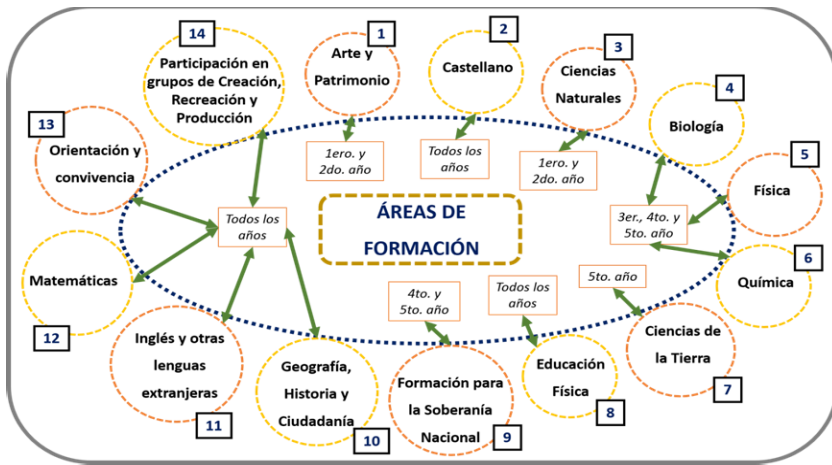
ÁREAS DE FORMACIÓN

1
Arte y Patrimonio
1ero. y 2do. año

2
Castellano
Todos los años

3
Ciencias Naturales
1ero. y 2do. año

4
Biología

5
Física

3er., 4to. y 5to. año

6
Química

7
Ciencias de la Tierra
5to. año

8
Educación Física
Todos los años

9
Formación para la Soberanía Nacional
4to. y 5to. año

10
Geografía, Historia y Ciudadanía

11
Inglés y otras lenguas extranjeras

12
Matemáticas

13
Orientación y convivencia

14
Participación en grupos de Creación, Recreación y Producción

Todos los años